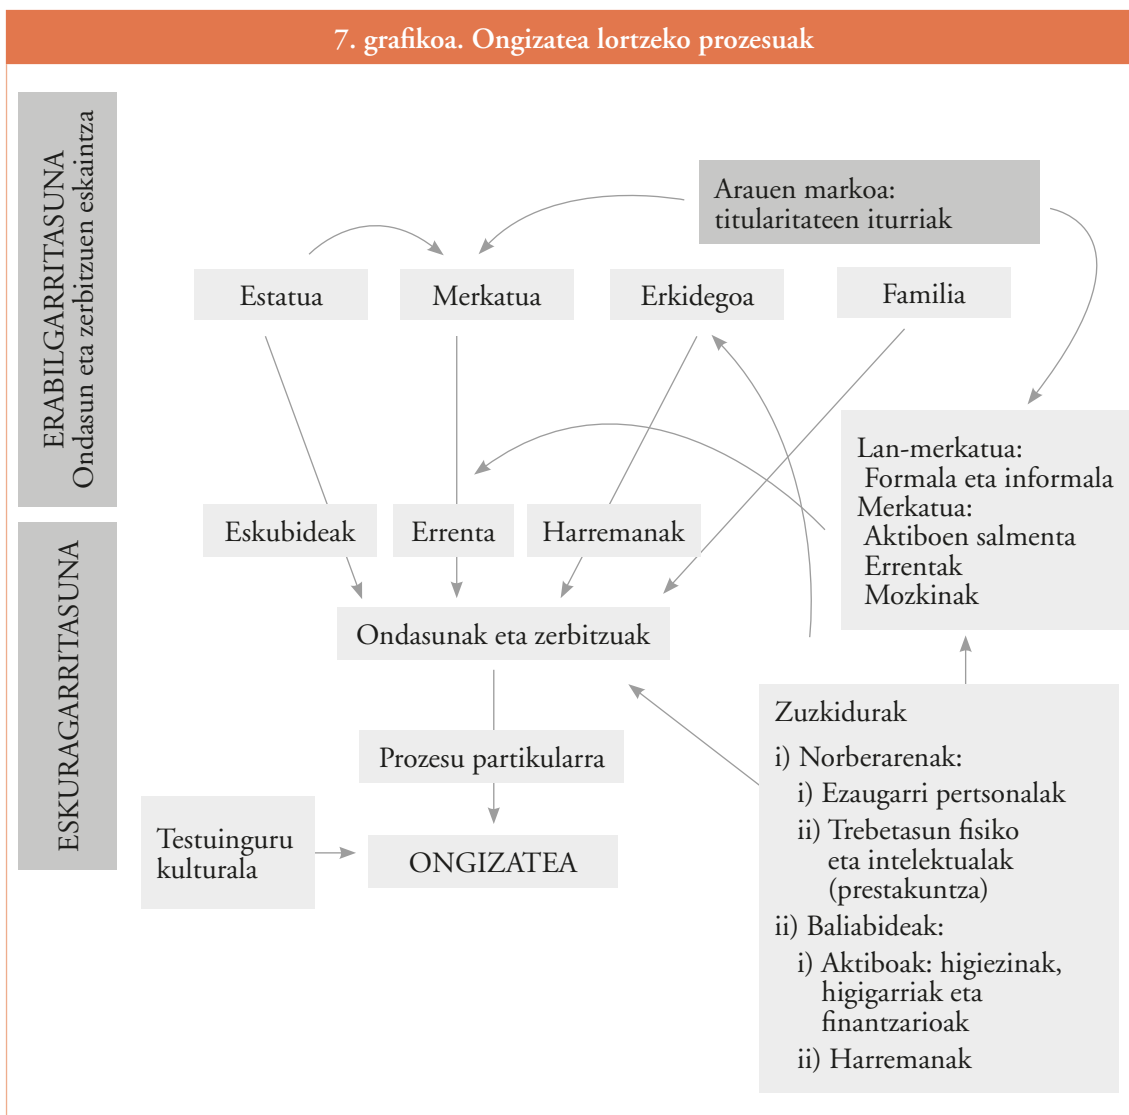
7. grafikoa. Ongizatea lortzeko prozesuak

ERABILGARRITASUNA
Ondasun eta zerbitzuen eskaintza

ESKURAGARRITASUNA

Arauen markoa: titularitateen iturriak

Estatua

Merkatua

Erkidegoa

Familia

Lan-merkatua:
Formala eta informala
Merkatua:
Aktiboen salmenta
Errentak
Mozkinak

Eskubideak

Errenta

Harremanak

Ondasunak eta zerbitzuak

Prozesu partikularra

Testuinguru kulturala

ONGIZATEA

Zuzkidurak
i) Norberarenak:
i) Ezaugarri pertsonalak
ii) Trebetasun fisiko eta intelektualak (prestakuntza)
ii) Baliabideak:
i) Aktiboak: higiezinak, higigarriak eta finantzarioak
ii) Harremanak